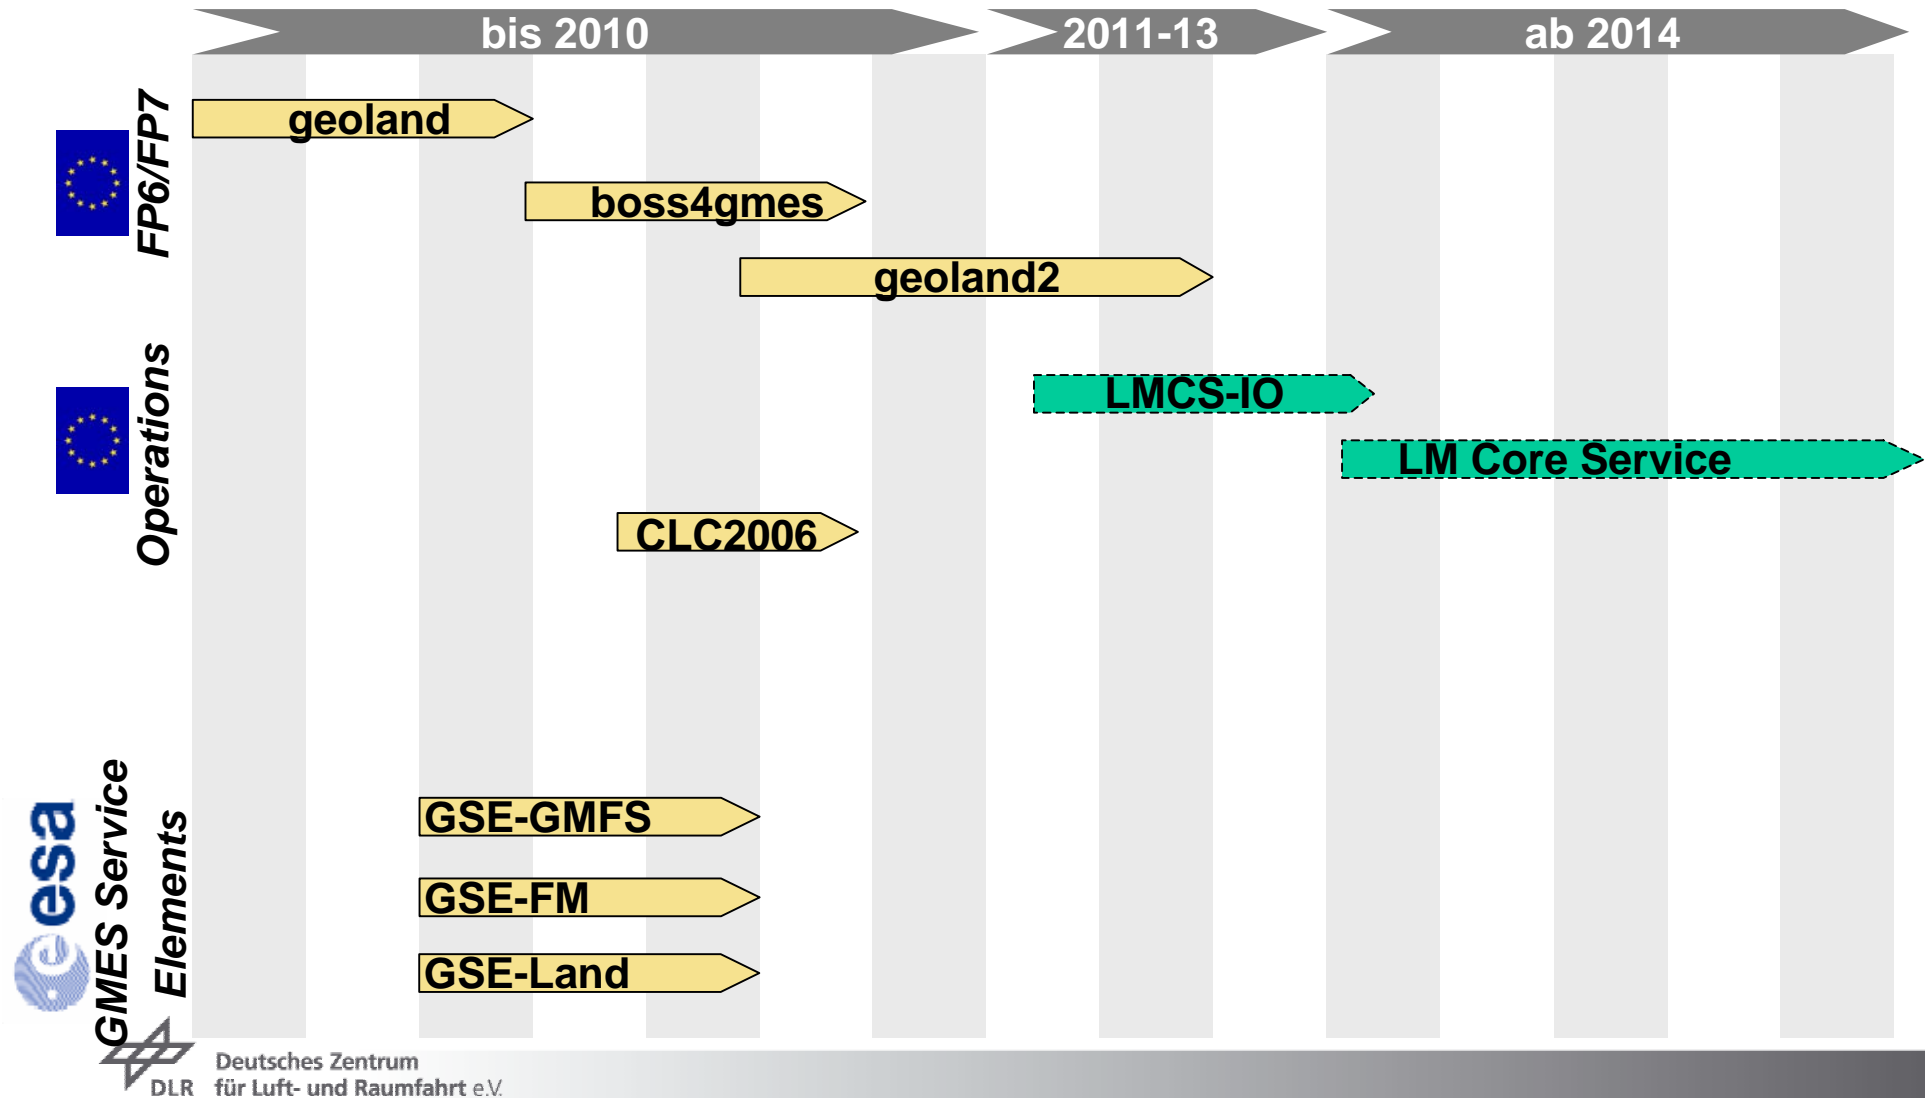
bis 2010
2011-13
ab 2014

FP6/FP7
geoland
boss4gmes
geoland2

Operations
LMCS-IO
LM Core Service
CLC2006

esa
GMES Service Elements
GSE-GMFS
GSE-FM
GSE-Land

DLR
Deutsches Zentrum für Luft- und Raumfahrt e.V.